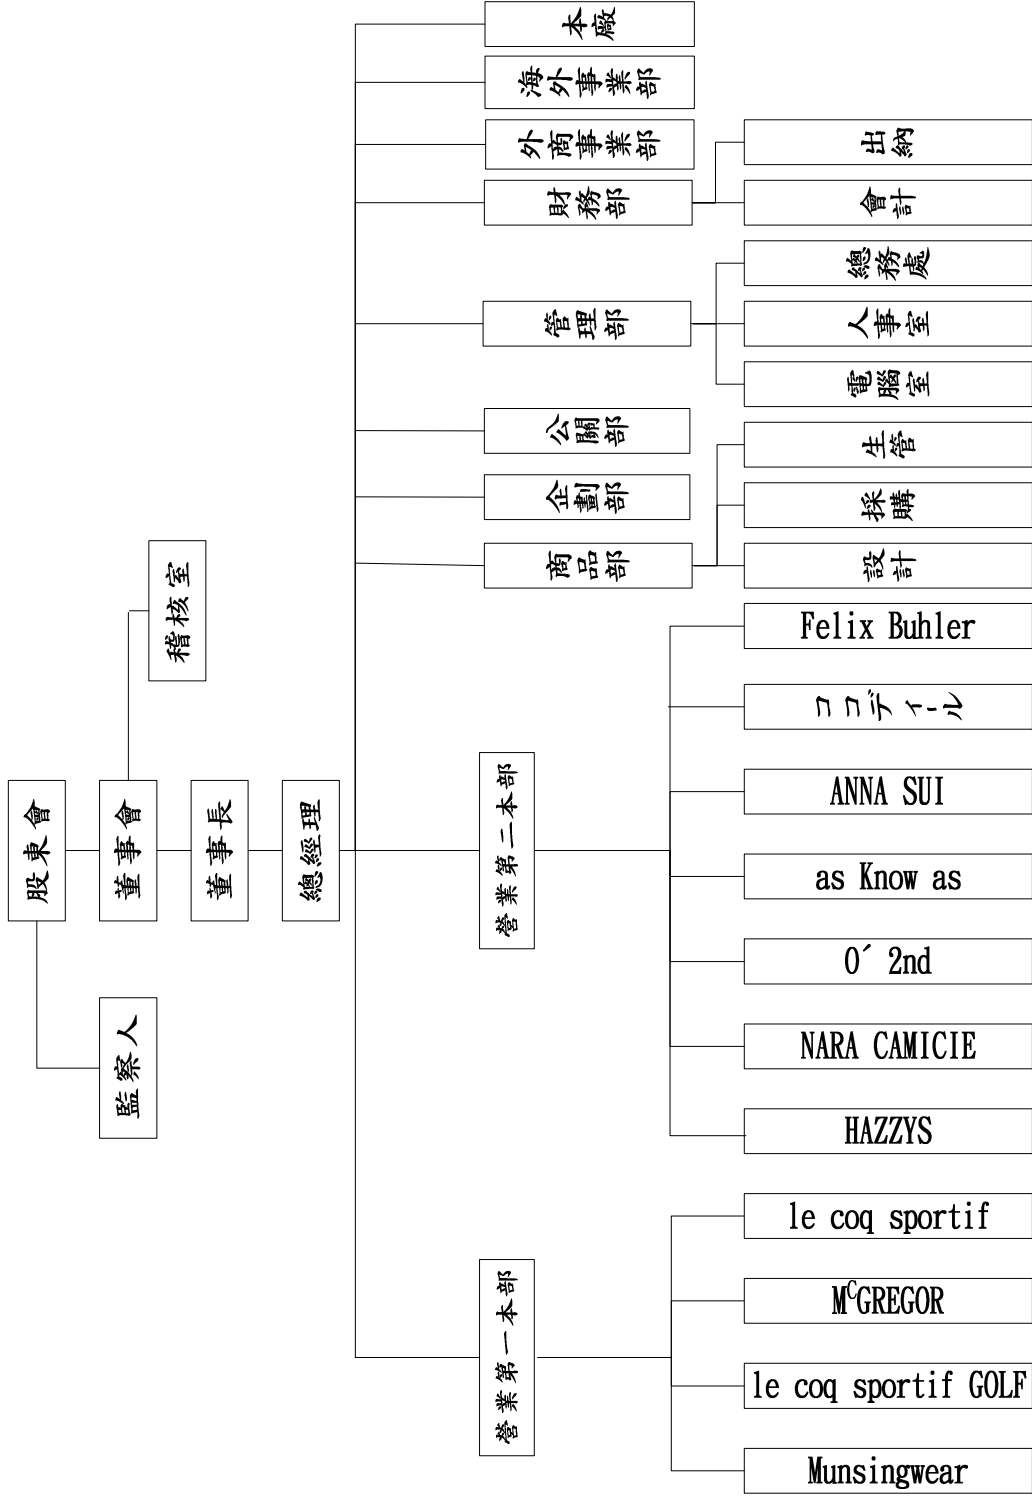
股東會
監察人
董事會
稽核室
董事長
總經理
本廠
海外事業部
外商事業部
財務部
出納
會計
管理部
總務處
人事室
電腦室
公關部
企劃部
商品部
生管
採購
設計
營業第二本部
Felix Buhler
ココディール
ANNA SUI
as Know as
O´ 2nd
NARA CAMICIE
HAZZYS
營業第一本部
le coq sportif
M$^{C}$GREGOR
le coq sportif GOLF
Munsingwear